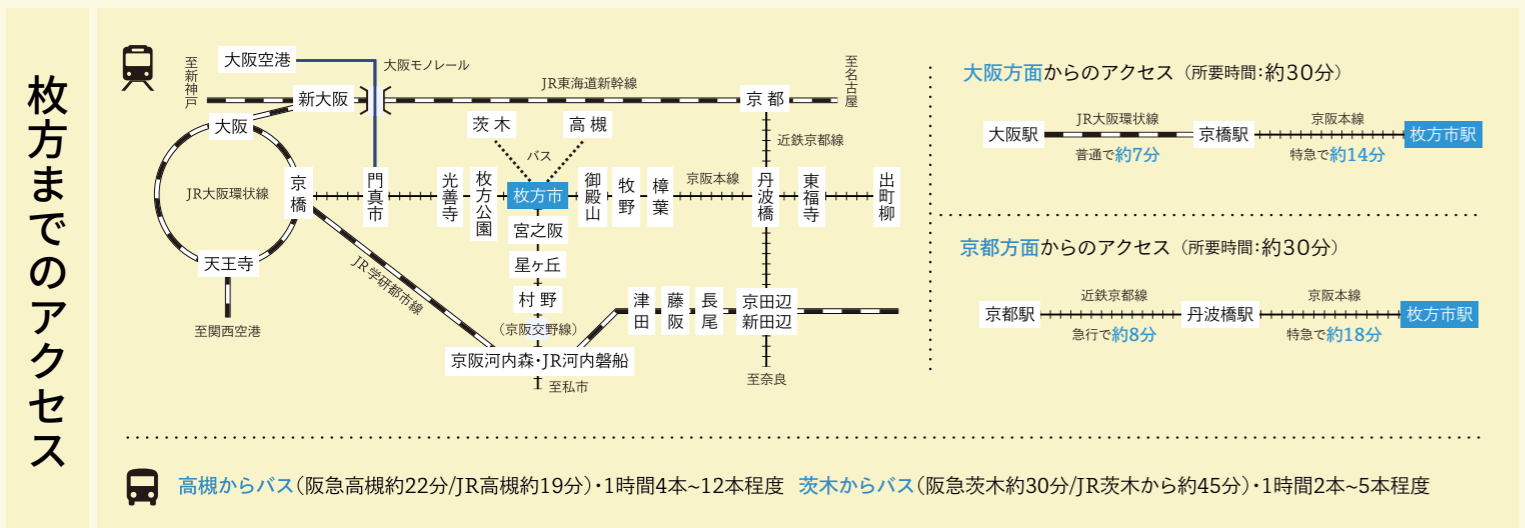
枚方までのアクセス

大阪空港
大阪モノレール
至新神戸
新大阪
JR東海道新幹線
京都
至名古屋
大阪
近鉄京都線
茨木
高槻
バス
JR大阪環状線
京橋
門真市
光善寺
枚方公園
枚方市
御殿山
牧野
樟葉
京阪本線
丹波橋
東福寺
出町柳
宮之阪
天王寺
星ヶ丘
JR学研都市線
村野
津田
藤阪
長尾
京田辺
新田辺
至関西空港
（京阪交野線）
京阪河内森・JR河内磐船
至私市
至奈良

大阪方面からのアクセス（所要時間：約30分）
大阪駅　JR大阪環状線　普通で約7分　京橋駅　京阪本線　特急で約14分　枚方市駅

京都方面からのアクセス（所要時間：約30分）
京都駅　近鉄京都線　急行で約8分　丹波橋駅　京阪本線　特急で約18分　枚方市駅

高槻からバス（阪急高槻約22分/JR高槻約19分）・1時間4本~12本程度　茨木からバス（阪急茨木約30分/JR茨木から約45分）・1時間2本~5本程度